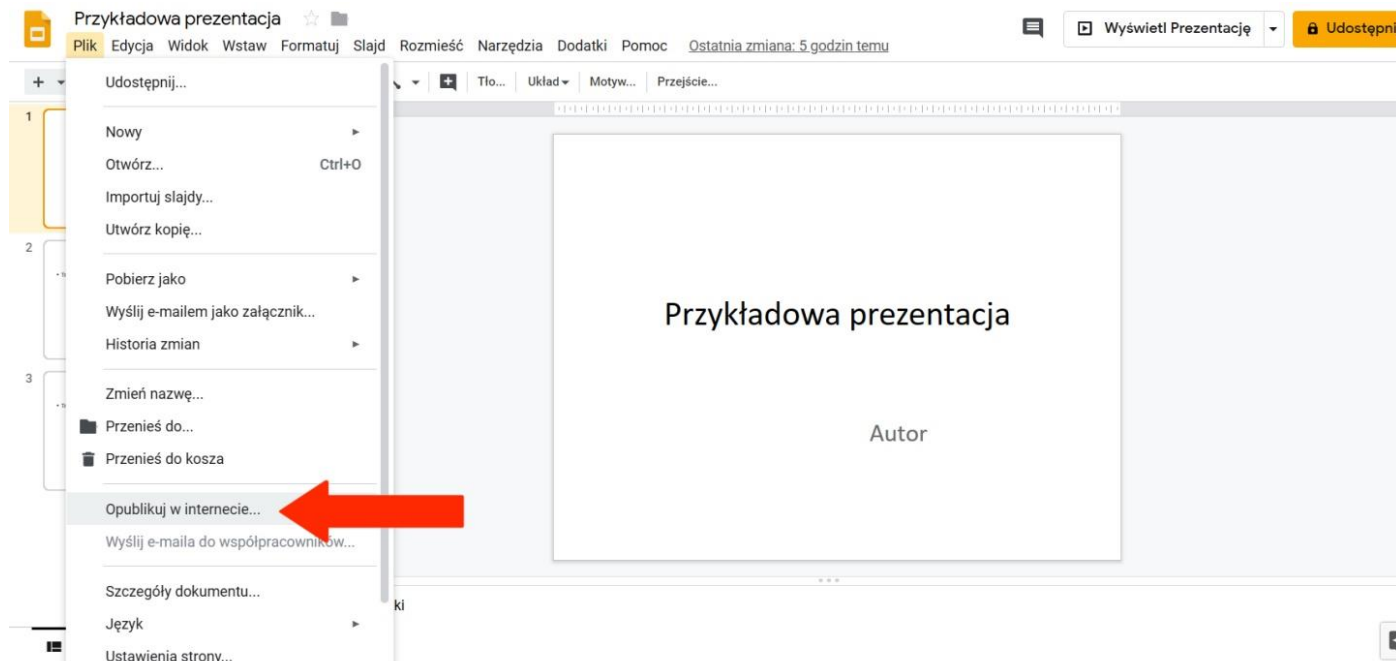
Przykładowa prezentacja

Plik Edycja Widok Wstaw Formatuj Slajd Rozmieść Narzędzia Dodatki Pomoc Ostatnia zmiana: 5 godzin temu

Wyświetl Prezentację

Udostępni

Tło... Układ Motyw... Przejście...

Udostępnij...

Nowy

Otwórz... Ctrl+O

Importuj slajdy...

Utwórz kopię...

Pobierz jako

Wyślij e-mailem jako załącznik...

Historia zmian

Zmień nazwę...

Przenieś do...

Przenieś do kosza

Opublikuj w internecie...

Wyślij e-maila do współpracowników...

Szczegóły dokumentu...

Język

Ustawienia strony...

1

2

3

Przykładowa prezentacja

Autor

ki